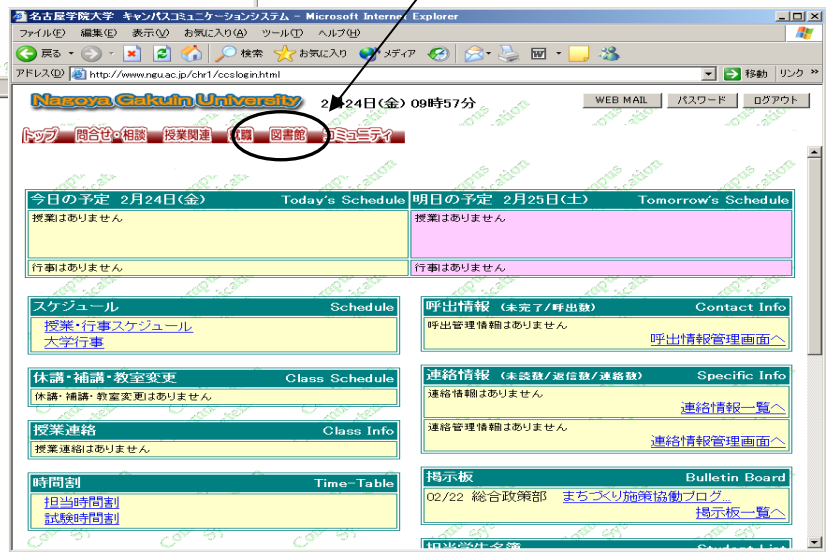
名古屋学院大学 キャンパスコミュニケーションシステム - Microsoft Internet Explorer

ファイル(F) 編集(E) 表示(V) お気に入り(A) ツール(T) ヘルプ(H)

戻る 検索 お気に入り メディア

アドレス(D) http://www.ngu.ac.jp/chr1/ccslogin.html 移動 リンク

Nagoya Gakuin University 2月24日(金) 09時57分

WEB MAIL パスワード ログアウト

トップ 問合せ・相談 授業関連 就職 図書館 コミュニティ

今日の予定 2月24日(金) Today's Schedule
授業はありません
行事はありません

明日の予定 2月25日(土) Tomorrow's Schedule
授業はありません
行事はありません

スケジュール Schedule
授業・行事スケジュール
大学行事

呼出情報 (未完了/呼出数) Contact Info
呼出管理情報はありません
呼出情報管理画面へ

休講・補講・教室変更 Class Schedule
休講・補講・教室変更はありません

連絡情報 (未読数/返信数/連絡数) Specific Info
連絡情報はありません
連絡情報一覧へ
連絡管理情報はありません
連絡情報管理画面へ

授業連絡 Class Info
授業連絡はありません

時間割 Time-Table
担当時間割
試験時間割

掲示板 Bulletin Board
02/22 総合政策部 まちづくり施策協働ブログ...
掲示板一覧へ